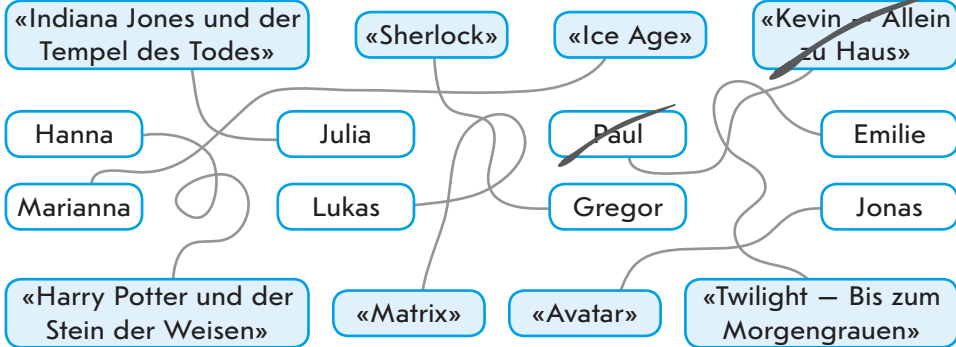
«Indiana Jones und der Tempel des Todes»

«Sherlock»

«Ice Age»

«Kevin — Allein zu Haus»

Hanna

Julia

Paul

Emilie

Marianna

Lukas

Gregor

Jonas

«Harry Potter und der Stein der Weisen»

«Matrix»

«Avatar»

«Twilight — Bis zum Morgengrauen»